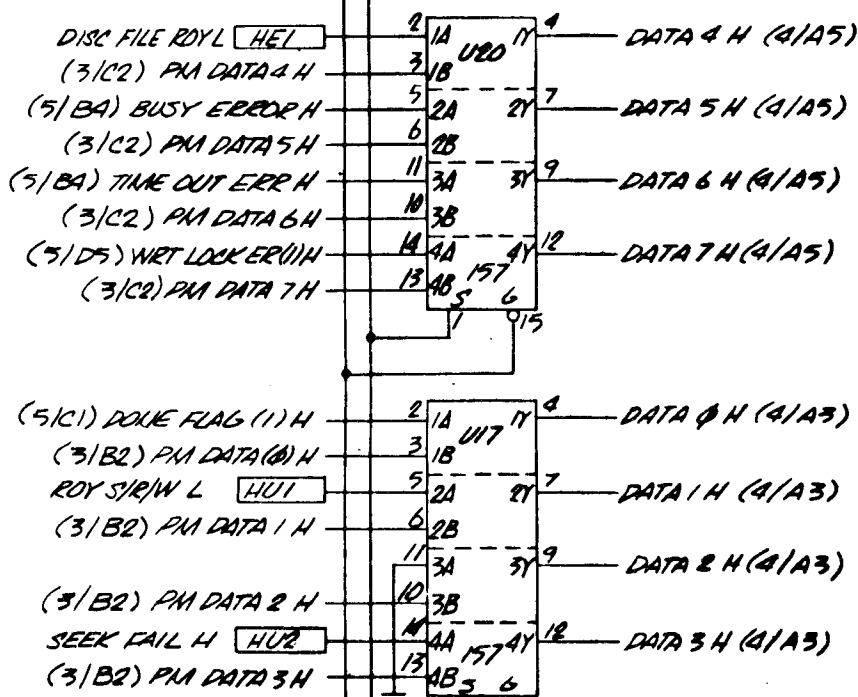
DISC FILE RDY L HE1
(3/C2) PM DATA 4 H
(5/B4) BUSY ERROR H
(3/C2) PM DATA 5 H
(5/B4) TIME OUT ERR H
(3/C2) PM DATA 6 H
(5/D5) WRT LOCK ER(1)H
(3/C2) PM DATA 7 H

2 1A
3 1B
U20
5 2A
6 2B
11 3A
10 3B
14 4A
13 4B
157
S
6
1
15

4 1Y
7 2Y
9 3Y
12 4Y

DATA 4 H (4/A5)
DATA 5 H (4/A5)
DATA 6 H (4/A5)
DATA 7 H (4/A5)

(5/C1) DONE FLAG (1) H
(3/B2) PM DATA (Ø) H
RDY S/R/W L HU1
(3/B2) PM DATA 1 H
(3/B2) PM DATA 2 H
SEEK FAIL H HU2
(3/B2) PM DATA 3 H

2 1A
3 1B
U17
5 2A
6 2B
11 3A
10 3B
14 4A
13 4B
157
S
6

4 1Y
7 2Y
9 3Y
12 4Y

DATA Ø H (4/A3)
DATA 1 H (4/A3)
DATA 2 H (4/A3)
DATA 3 H (4/A3)